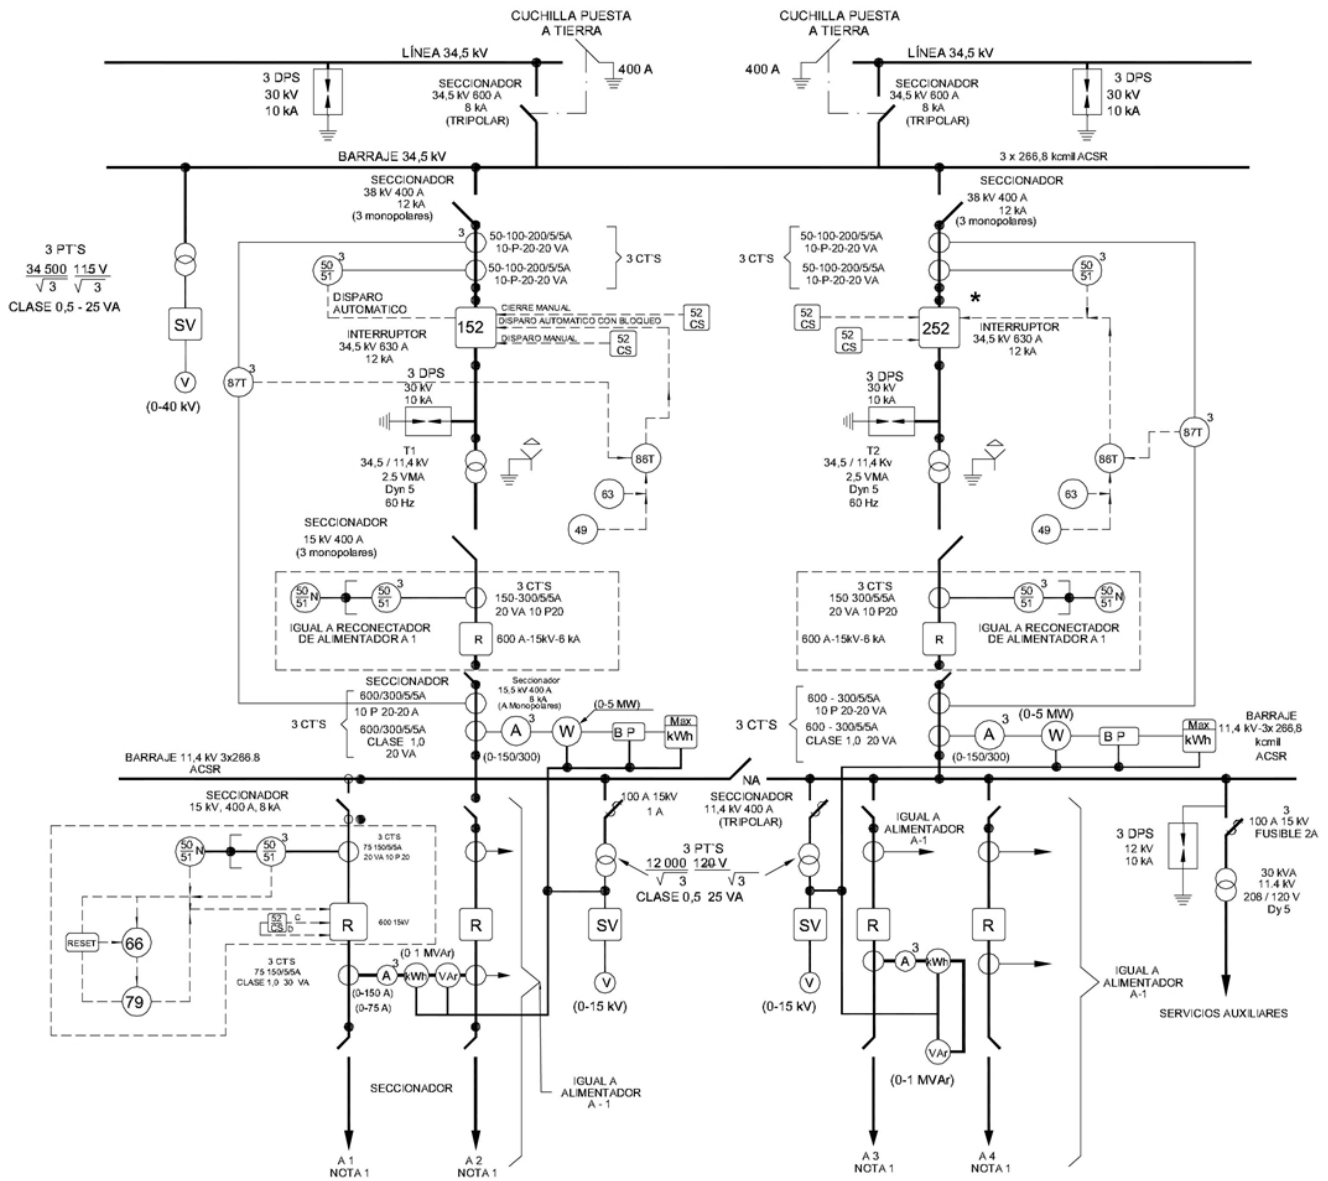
CUCHILLA PUESTA A TIERRA

CUCHILLA PUESTA A TIERRA

LÍNEA 34,5 kV

LÍNEA 34,5 kV

400 A

400 A

3 DPS
30 kV
10 kA

SECCIONADOR
34,5 kV 600 A
8 kA
(TRIPOLAR)

SECCIONADOR
34,5 kV 600 A
8 kA
(TRIPOLAR)

3 DPS
30 kV
10 kA

BARRAJE 34,5 kV

3 x 266,8 kcmil ACSR

SECCIONADOR
38 kV 400 A
12 kA
(3 monopolares)

SECCIONADOR
38 kV 400 A
12 kA
(3 monopolares)

3 PT'S
$\frac{34\ 500}{\sqrt{3}}$ $\frac{115\ V}{\sqrt{3}}$
CLASE 0,5 - 25 VA

3

50-100-200/5/5A
10-P-20-20 VA

50-100-200/5/5A
10-P-20-20 VA

3 CT'S

3 CT'S

50-100-200/5/5A
10-P-20-20 VA

50-100-200/5/5A
10-P-20-20 VA

$\frac{50}{51}$ 3

$\frac{50}{51}$ 3

DISPARO AUTOMATICO

CIERRE MANUAL
DISPARO AUTOMATICO CON BLOQUEO
DISPARO MANUAL

52 CS

52 CS

*

52 CS

52 CS

SV

152

252

INTERRUPTOR
34,5 kV 630 A
12 kA

INTERRUPTOR
34,5 kV 630 A
12 kA

V

(0-40 kV)

87T 3

3 DPS
30 kV
10 kA

3 DPS
30 kV
10 kA

87T 3

T1
34,5 / 11,4 kV
2,5 VMA
Dyn 5
60 Hz

86T

T2
34,5 / 11,4 Kv
2,5 VMA
Dyn 5
60 Hz

86T

63

49

63

49

SECCIONADOR
15 kV 400 A
(3 monopolares)

$\frac{50}{51}$N

$\frac{50}{51}$ 3

3 CT'S
150-300/5/5A
20 VA 10 P20

IGUAL A RECONECTADOR DE ALIMENTADOR A 1

R

600 A-15kV-6 kA

3 CT'S
150 300/5/5A
20 VA 10 P20

$\frac{50}{51}$ 3

$\frac{50}{51}$N

600 A-15kV-6 kA

R

IGUAL A RECONECTADOR DE ALIMENTADOR A 1

SECCIONADOR

Seccionador
15,5 kV 400 A
8 kA
(A Monopolares)

3 CT'S

600/300/5/5A
10 P 20-20 A

600/300/5/5A
CLASE 1,0
20 VA

A 3

W

(0-5 MW)

B P

Max kWh

(0-150/300)

3 CT'S

600 - 300/5/5A
10 P 20-20 VA

600 - 300/5/5A
CLASE 1,0 20 VA

(0-5 MW)

A 3

W

B P

Max kWh

(0-150/300)

BARRAJE
11,4 kV-3x 266,8
kcmil
ACSR

BARRAJE 11,4 kV 3x266.8
ACSR

NA

SECCIONADOR
15 kV, 400 A, 8 kA

100 A 15kV
1 A

SECCIONADOR
11,4 kV 400 A
(TRIPOLAR)

IGUAL A ALIMENTADOR A-1

3 DPS
12 kV
10 kA

3
100 A 15 kV
FUSIBLE 2A

30 kVA
11.4 kV
208 / 120 V
Dy 5

$\frac{50}{51}$N

$\frac{50}{51}$ 3

3 CT'S
75 150/5/5A
20 VA 10 P 20

3 PT'S
$\frac{12\ 000}{\sqrt{3}}$ $\frac{120\ V}{\sqrt{3}}$
CLASE 0,5 25 VA

52 CS C D

600 15kV

RESET

66

R

R

SV

SV

R

R

79

3 CT'S
75 150/5/5A
CLASE 1,0 30 VA

(0 1 MVAr)

A

kWh

VAr

(0-150 A)
(0-75 A)

V

(0-15 kV)

V

(0-15 kV)

A 3

kWh

VAr

(0-1 MVAr)

IGUAL A ALIMENTADOR A-1

SERVICIOS AUXILIARES

SECCIONADOR

IGUAL A ALIMENTADOR A - 1

A 1
NOTA 1

A 2
NOTA 1

A 3
NOTA 1

A 4
NOTA 1